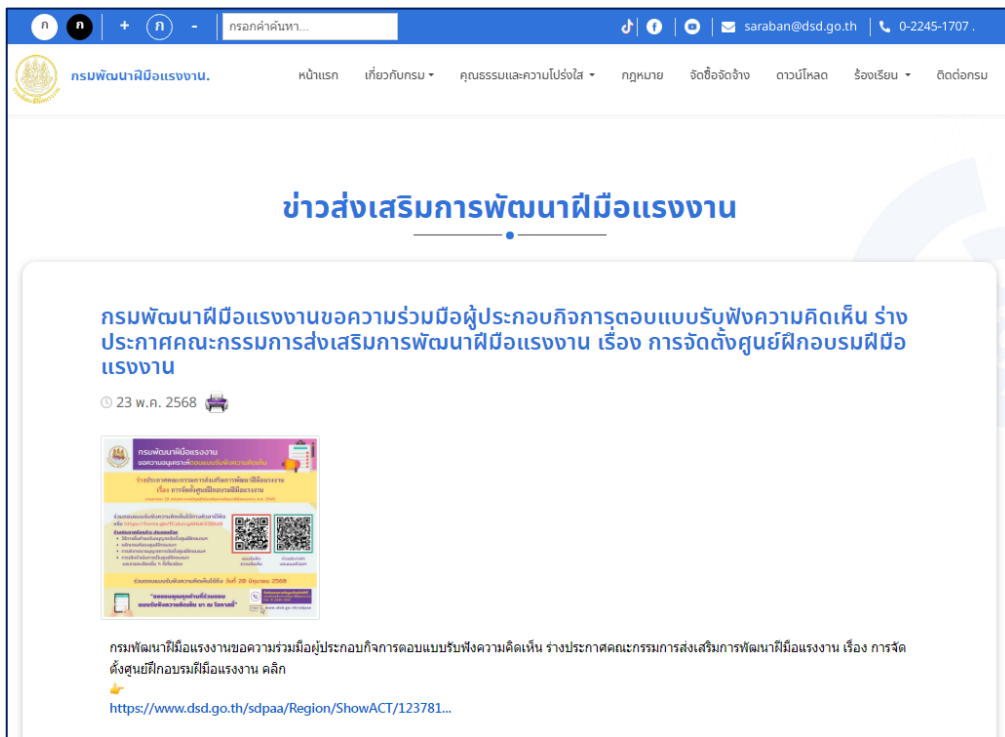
ก ก + ก - กรอกคำค้นหา...

saraban@dsd.go.th | 0-2245-1707 .

กรมพัฒนาฝีมือแรงงาน.

หน้าแรก เกี่ยวกับกรม คุณธรรมและความโปร่งใส กฎหมาย จัดซื้อจัดจ้าง ดาวน์โหลด ร้องเรียน ติดต่อกรม

ข่าวส่งเสริมการพัฒนาฝีมือแรงงาน

กรมพัฒนาฝีมือแรงงานขอความร่วมมือผู้ประกอบกิจการตอบแบบรับฟังความคิดเห็น ร่างประกาศคณะกรรมการส่งเสริมการพัฒนาฝีมือแรงงาน เรื่อง การจัดตั้งศูนย์ฝึกอบรมฝีมือแรงงาน

23 พ.ค. 2568

กรมพัฒนาฝีมือแรงงาน
ขอความอนุเคราะห์ตอบแบบรับฟังความคิดเห็น
ร่างประกาศคณะกรรมการส่งเสริมการพัฒนาฝีมือแรงงาน เรื่อง การจัดตั้งศูนย์ฝึกอบรมฝีมือแรงงาน
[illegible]
ร่วมตอบแบบรับฟังความคิดเห็นได้ถึง วันที่ 20 มิถุนายน 2568
"ขอขอบคุณทุกท่านที่ร่วมตอบแบบรับฟังความคิดเห็น มา ณ โอกาสนี้"

กรมพัฒนาฝีมือแรงงานขอความร่วมมือผู้ประกอบกิจการตอบแบบรับฟังความคิดเห็น ร่างประกาศคณะกรรมการส่งเสริมการพัฒนาฝีมือแรงงาน เรื่อง การจัดตั้งศูนย์ฝึกอบรมฝีมือแรงงาน คลิก
👉
https://www.dsd.go.th/sdpaa/Region/ShowACT/123781...